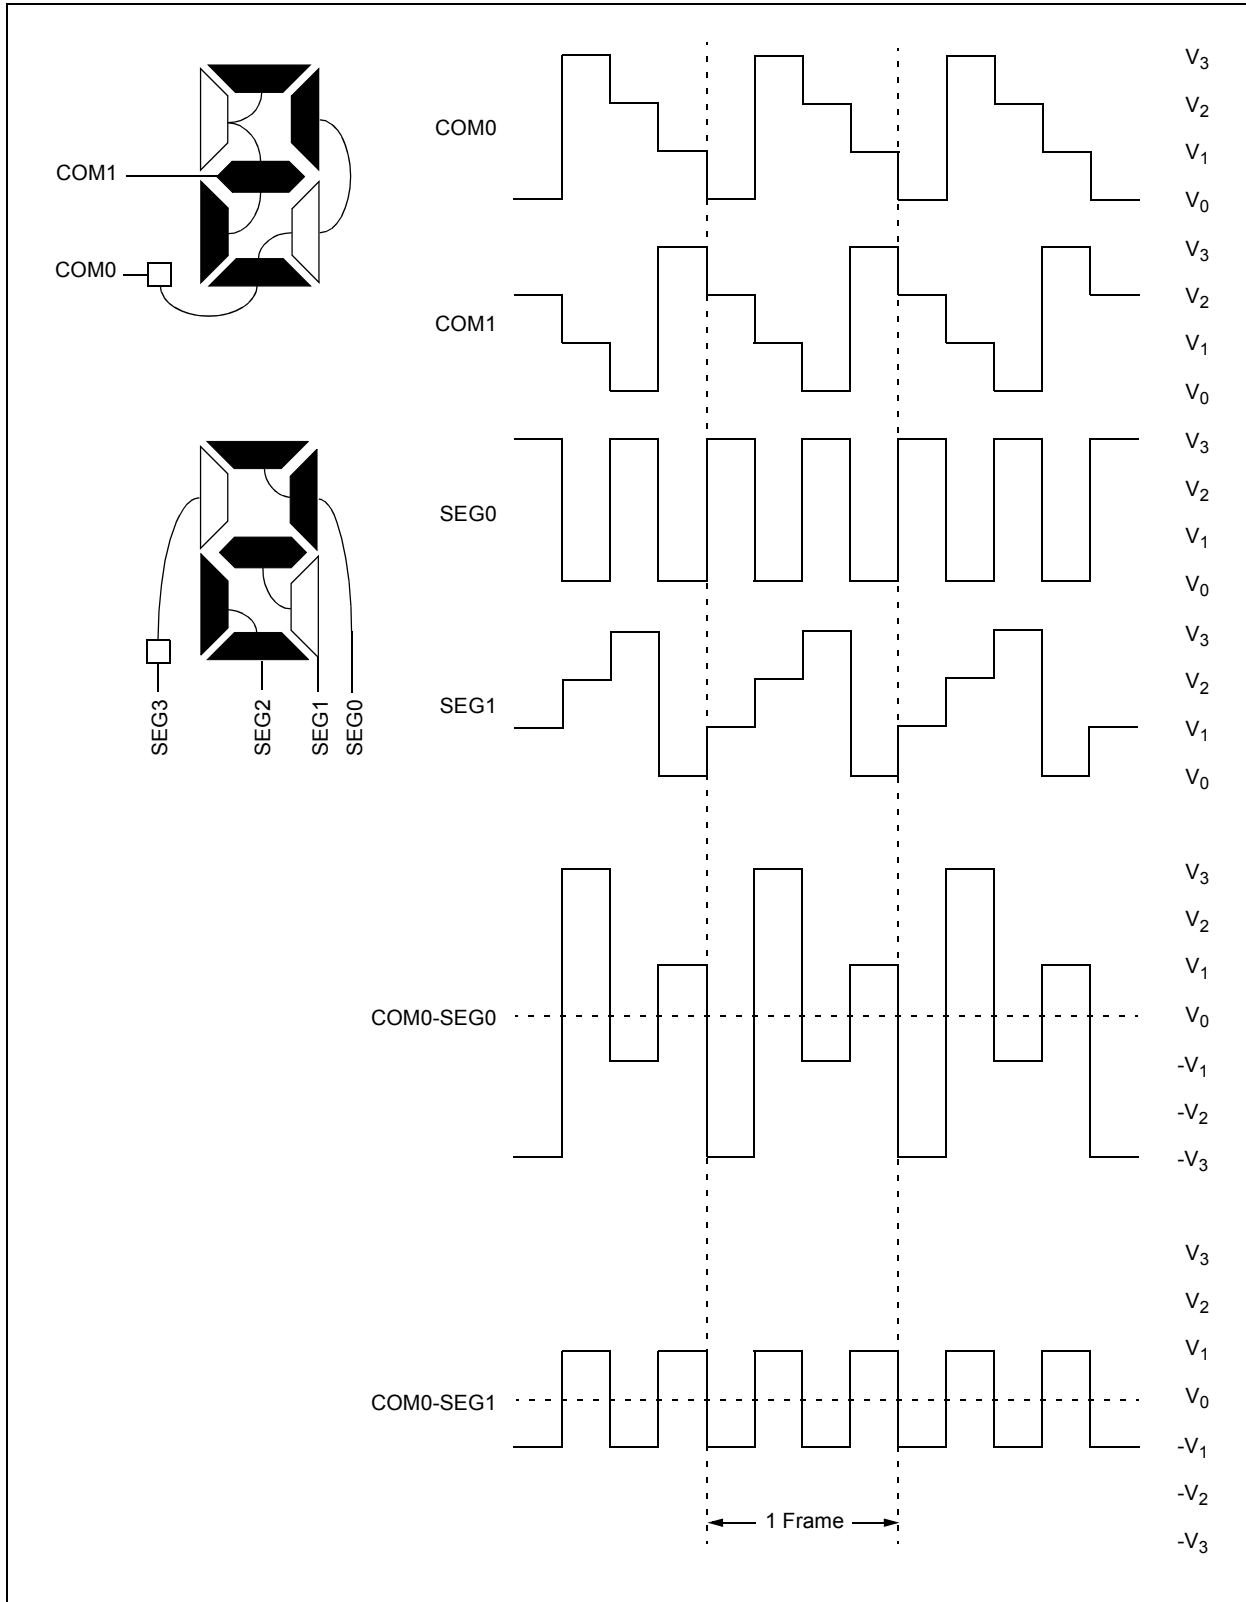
COM1
COM0

SEG3
SEG2
SEG1
SEG0

COM0
$V_3$
$V_2$
$V_1$
$V_0$

COM1
$V_3$
$V_2$
$V_1$
$V_0$

SEG0
$V_3$
$V_2$
$V_1$
$V_0$

SEG1
$V_3$
$V_2$
$V_1$
$V_0$

COM0-SEG0
$V_3$
$V_2$
$V_1$
$V_0$
$-V_1$
$-V_2$
$-V_3$

COM0-SEG1
$V_3$
$V_2$
$V_1$
$V_0$
$-V_1$
$-V_2$
$-V_3$

1 Frame